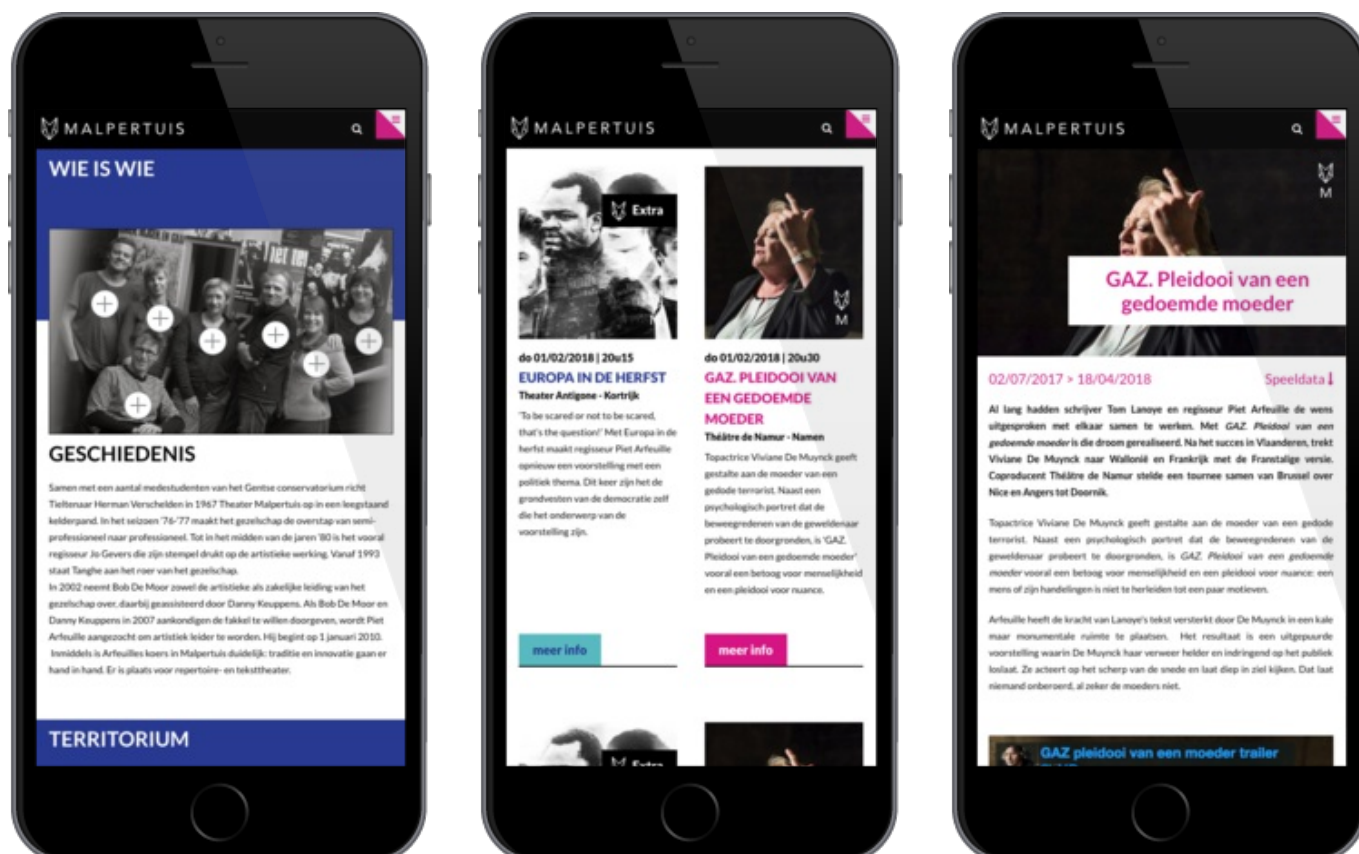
MALPERTUIS

WIE IS WIE

GESCHIEDENIS

Samen met een aantal medestudenten van het Gentse conservatorium richt Tieltenaar Herman Verschelden in 1967 Theater Malpertuis op in een leegstaand kelderpand. In het seizoen '76-'77 maakt het gezelschap de overstap van semi-professioneel naar professioneel. Tot in het midden van de jaren '80 is het vooral regisseur Jo Gevers die zijn stempel drukt op de artistieke werking. Vanaf 1993 staat Tanghe aan het roer van het gezelschap.
In 2002 neemt Bob De Moor zowel de artistieke als zakelijke leiding van het gezelschap over, daarbij geassisteerd door Danny Keuppens. Als Bob De Moor en Danny Keuppens in 2007 aankondigen de fakkel te willen doorgeven, wordt Piet Arfeuille aangezocht om artistiek leider te worden. Hij begint op 1 januari 2010. Inmiddels is Arfeuilles koers in Malpertuis duidelijk: traditie en innovatie gaan er hand in hand. Er is plaats voor repertoire- en teksttheater.

TERRITORIUM

MALPERTUIS

Extra

M

do 01/02/2018 | 20u15
EUROPA IN DE HERFST
Theater Antigone - Kortrijk
'To be scared or not to be scared, that's the question!' Met Europa in de herfst maakt regisseur Piet Arfeuille opnieuw een voorstelling met een politiek thema. Dit keer zijn het de grondvesten van de democratie zelf die het onderwerp van de voorstelling zijn.

meer info

do 01/02/2018 | 20u30
GAZ. PLEIDOOI VAN EEN GEDOEMDE MOEDER
Théâtre de Namur - Namen
Topactrice Viviane De Muynck geeft gestalte aan de moeder van een gedode terrorist. Naast een psychologisch portret dat de beweegredenen van de geweldenaar probeert te doorgronden, is 'GAZ. Pleidooi van een gedoemde moeder' vooral een betoog voor menselijkheid en een pleidooi voor nuance.

meer info

Extra

MALPERTUIS

M

GAZ. Pleidooi van een gedoemde moeder

02/07/2017 > 18/04/2018
Speeldata

Al lang hadden schrijver Tom Lanoye en regisseur Piet Arfeuille de wens uitgesproken met elkaar samen te werken. Met GAZ. Pleidooi van een gedoemde moeder is die droom gerealiseerd. Na het succes in Vlaanderen, trekt Viviane De Muynck naar Wallonië en Frankrijk met de Franstalige versie. Coproducent Théâtre de Namur stelde een tournee samen van Brussel over Nice en Angers tot Doornik.

Topactrice Viviane De Muynck geeft gestalte aan de moeder van een gedode terrorist. Naast een psychologisch portret dat de beweegredenen van de geweldenaar probeert te doorgronden, is GAZ. Pleidooi van een gedoemde moeder vooral een betoog voor menselijkheid en een pleidooi voor nuance: een mens of zijn handelingen is niet te herleiden tot een paar motieven.

Arfeuille heeft de kracht van Lanoye's tekst versterkt door De Muynck in een kale maar monumentale ruimte te plaatsen. Het resultaat is een uitgepuurde voorstelling waarin De Muynck haar verweer helder en indringend op het publiek loslaat. Ze acteert op het scherp van de snede en laat diep in ziel kijken. Dat laat niemand onberoerd, al zeker de moeders niet.

GAZ pleidooi van een moeder trailer